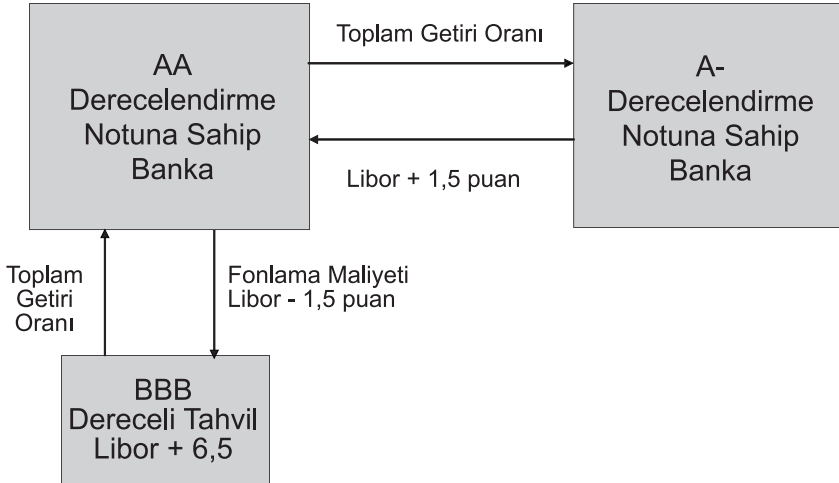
AA Derecelendirme Notuna Sahip Banka

Toplam Getiri Oranı

A- Derecelendirme Notuna Sahip Banka

Libor + 1,5 puan

Toplam Getiri Oranı

Fonlama Maliyeti Libor - 1,5 puan

BBB Dereceli Tahvil Libor + 6,5